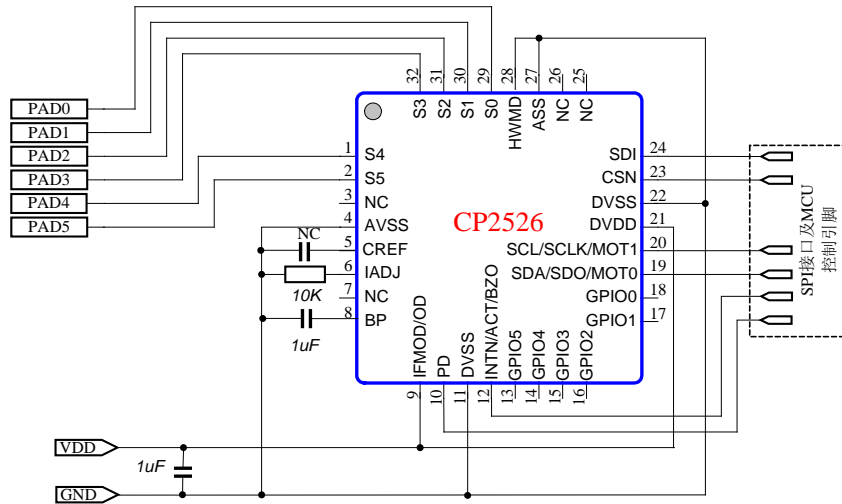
PAD0
PAD1
PAD2
PAD3
PAD4
PAD5

32 S3
31 S2
30 S1
29 S0
28 HWMD
27 ASS
26 NC
25 NC

1 S4
2 S5
3 NC
4 AVSS
5 CREF
6 IADJ
7 NC
8 BP

NC
10K
1uF

CP2526

24 SDI
23 CSN
22 DVSS
21 DVDD
20 SCL/SCLK/MOT1
19 SDA/SDO/MOT0
18 GPIO0
17 GPIO1

9 IFMOD/OD
10 PD
11 DVSS
12 INTN/ACT/BZO
13 GPIO5
14 GPIO4
15 GPIO3
16 GPIO2

SPI接口及MCU
控制引脚

VDD
1uF
GND